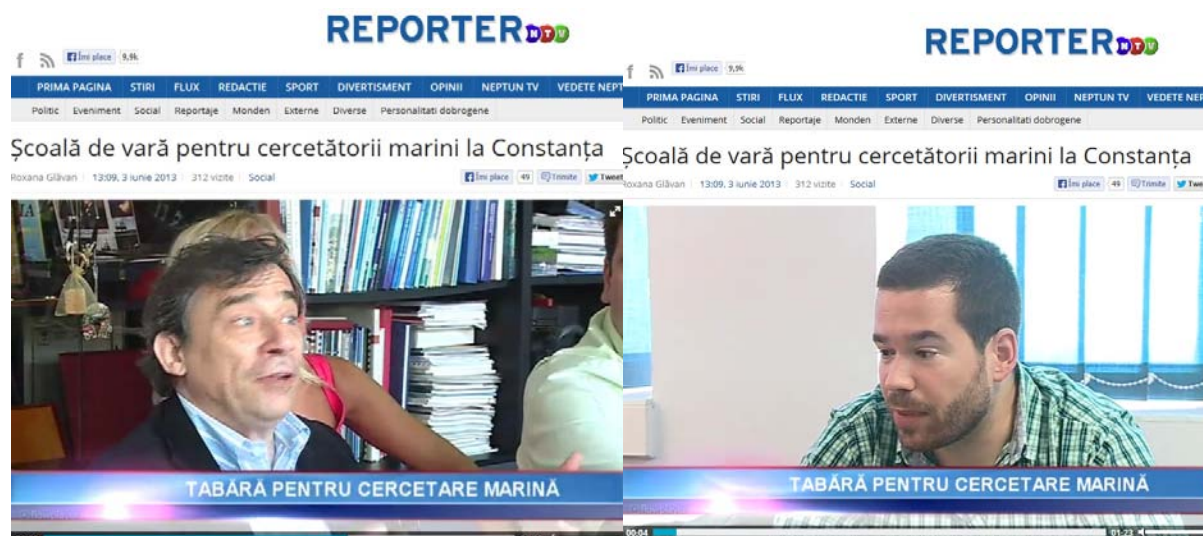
REPORTER NTV

Îmi place 9,9k

PRIMA PAGINA STIRI FLUX REDACTIE SPORT DIVERTISMENT OPINII NEPTUN TV VEDETE NEPT

Politic Eveniment Social Reportaje Monden Externe Diverse Personalitati dobrogene

Şcoală de vară pentru cercetătorii marini la Constanța

Roxana Glăvan | 13:09, 3 iunie 2013 | 312 vizite | Social

Îmi place 49 Trimite Tweet

TABĂRĂ PENTRU CERCETARE MARINĂ

REPORTER NTV

Îmi place 9,9k

PRIMA PAGINA STIRI FLUX REDACTIE SPORT DIVERTISMENT OPINII NEPTUN TV VEDETE NEP

Politic Eveniment Social Reportaje Monden Externe Diverse Personalitati dobrogene

Şcoală de vară pentru cercetătorii marini la Constanța

Roxana Glăvan | 13:09, 3 iunie 2013 | 312 vizite | Social

Îmi place 49 Trimite Twe

TABĂRĂ PENTRU CERCETARE MARINĂ

00:04

01:23